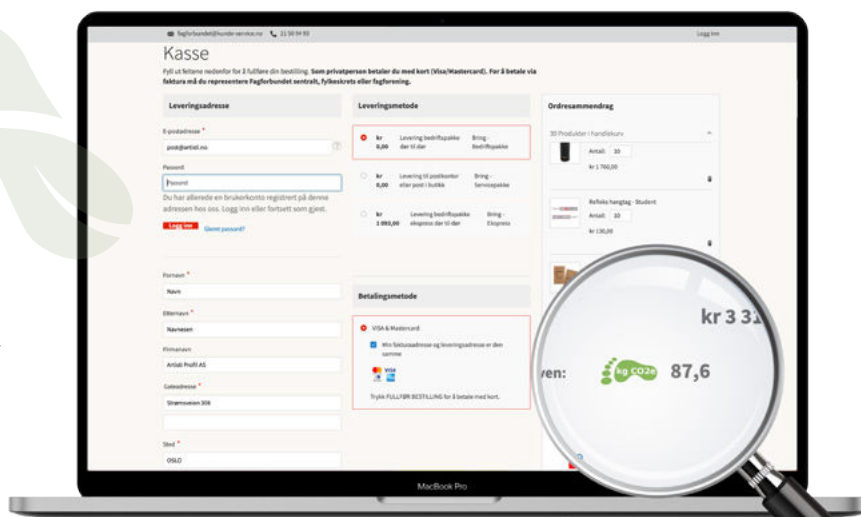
fagforbundet@kunde-service.no 21 50 94 93

Logg inn

Kasse

Fyll ut feltene nedenfor for å fullføre din bestilling. Som privatperson betaler du med kort (Visa/Mastercard). For å betale via faktura må du representere Fagforbundet sentralt, fylkeskrets eller fagforening.

Leveringsadresse

E-postadresse *

post@artist.no

Passord

Passord

Du har allerede en brukerkonto registrert på denne adressen hos oss. Logg inn eller fortsett som gjest.

Logg inn Glemt passord?

Fornavn *

Navn

Etternavn *

Navnesen

Firmanavn

Artist Profil AS

Gateadresse *

Strømsveien 306

Sted *

OSLO

Leveringsmetode

kr 0,00 Levering bedriftspakke dør til dør Bring - Bedriftspakke

kr 0,00 Levering til postkontor eller post i butikk Bring - Servicepakke

kr 1 093,00 Levering bedriftspakke ekspress dør til dør Bring - Ekspress

Betalingsmetode

VISA & Mastercard

Min fakturaadresse og leveringsadresse er den samme

Trykk FULLFØR BESTILLING for å betale med kort.

Ordresammendrag

30 Produkter i handlekurv

Antall 10

kr 1 760,00

Refleks hangtag - Student

Antall 10

kr 130,00

kr 3 31

ven:

kg CO2e 87,6

MacBook Pro